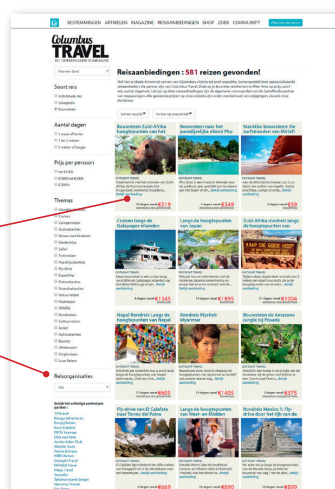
BESTEMMINGEN ARTIKELEN MAGAZINE REISAANBIEDINGEN SHOP ZOEK COMMUNITY

Columbus TRAVEL

Reisaanbiedingen : 581 reizen gevonden!

Soort reis

Aantal dagen

Prijs per persoon

Thema

Reisorganisaties

Bouwsteen Zuid-Afrika hoogtepunten van het

Bouwsteen naar het paradijselijke eiland Phu

Marokko bouwsteen De surfstranden van Mirleft

Cruisen langs de Galapagos eilanden

Langs de hoogtepunten van Japan

Zuid-Afrika rondreis langs de hoogtepunten van

Nepal Rondreis Langs de hoogtepunten van

Rondreis Mystiek Myanmar

Bouwsteen de Amazone Jungle bij Posada

Fly-drive van El Calafate naar Torres del Paine

Langs de hoogtepunten van Noord- en Midden

Rondreis Mexico: 't Fly-drive door het rijk van de

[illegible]